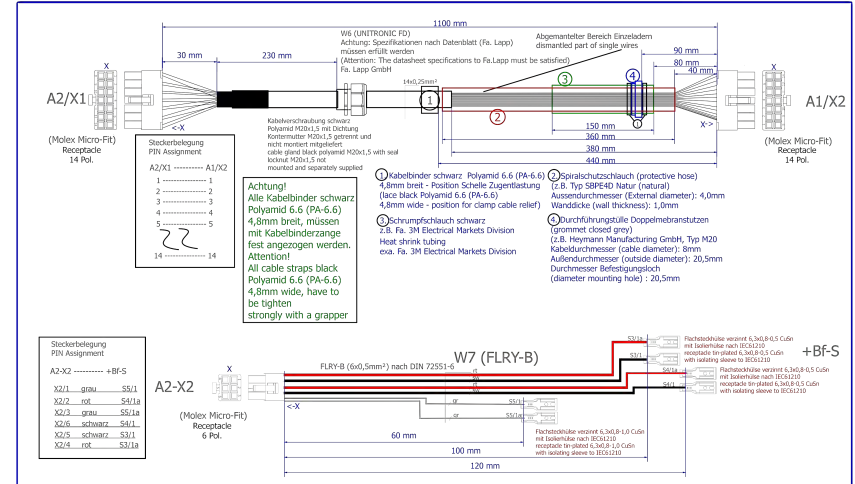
1100 mm

W6 (UNITRONIC FD)
Achtung: Spezifikationen nach Datenblatt (Fa. Lapp) müssen erfüllt werden
(Attention: The datasheet specifications to Fa.Lapp must be satisfied)
Fa. Lapp GmbH

Abgemantelter Bereich Einzeladern
dismantled part of single wires

30 mm
230 mm
90 mm
80 mm
40 mm

14x0,25mm²

X
A2/X1
<-X
(Molex Micro-Fit)
Receptacle
14 Pol.

X
A1/X2
X->
(Molex Micro-Fit)
Receptacle
14 Pol.

1
2
3
4

150 mm
360 mm
380 mm
440 mm

Kabelverschraubung schwarz
Polyamid M20x1,5 mit Dichtung
Kontermutter M20x1,5 getrennt und nicht montiert mitgeliefert
cable gland black polyamid M20x1,5 with seal
locknut M20x1,5 not mounted and separately supplied

Steckerbelegung
PIN Assignment
A2/X1 ---------- A1/X2
1 --------------- 1
2 --------------- 2
3 --------------- 3
4 --------------- 4
5 --------------- 5
14 --------------- 14

Achtung!
Alle Kabelbinder schwarz Polyamid 6.6 (PA-6.6) 4,8mm breit, müssen mit Kabelbinderzange fest angezogen werden.
Attention!
All cable straps black Polyamid 6.6 (PA-6.6) 4,8mm wide, have to be tighten strongly with a grapper

1. Kabelbinder schwarz Polyamid 6.6 (PA-6.6)
4,8mm breit - Position Schelle Zugentlastung
(lace black Polyamid 6.6 (PA-6.6)
4,8mm wide - position for clamp cable relief)

2. Spiralschutzschlauch (protective hose)
(z.B. Typ SBPE4D Natur (natural)
Aussendurchmesser (External diameter): 4,0mm
Wanddicke (wall thickness): 1,0mm

3. Schrumpfschlauch schwarz
z.B. Fa. 3M Electrical Markets Division
Heat shink tubing
exa. Fa. 3M Electrical Markets Division

4. Durchführungstülle Doppelmebranstutzen
(grommet closed grey)
(z.B. Heymann Manufacturing GmbH, Typ M20
Kabeldurchmesser (cable diameter): 8mm
Außendurchmesser (outside diameter): 20,5mm
Durchmesser Befestigungsloch
(diameter mounting hole) : 20,5mm

Steckerbelegung
PIN Assignment
A2-X2 ---------- +Bf-S
| X2/1 | grau | S5/1 |
|---|---|---|
| X2/2 | rot | S5/1a |
| X2/3 | grau | S5/1a |
| X2/6 | schwarz | S4/1 |
| X2/5 | schwarz | S3/1 |
| X2/4 | rot | S3/1a |

A2-X2
X
<-X
(Molex Micro-Fit)
Receptacle
6 Pol.

FLRY-B (6x0,5mm²) nach DIN 72551-6
W7 (FLRY-B)
+Bf-S

S3/1a
S3/1
S4/1
S5/1
S5/1a
gr
gr

Flachsteckhülse verzinnt 6,3x0,8-0,5 CuSn mit Isolierhülse nach IEC61210
receptacle tin-plated 6,3x0,8-0,5 CuSn with isolating sleeve to IEC61210

Flachsteckhülse verzinnt 6,3x0,8-0,5 CuSn mit Isolierhülse nach IEC61210
receptacle tin-plated 6,3x0,8-0,5 CuSn with isolating sleeve to IEC61210

Flachsteckhülse verzinnt 6,3x0,8-1,0 CuSn mit Isolierhülse nach IEC61210
receptacle tin-plated 6,3x0,8-1,0 CuSn with isolating sleeve to IEC61210

60 mm
100 mm
120 mm